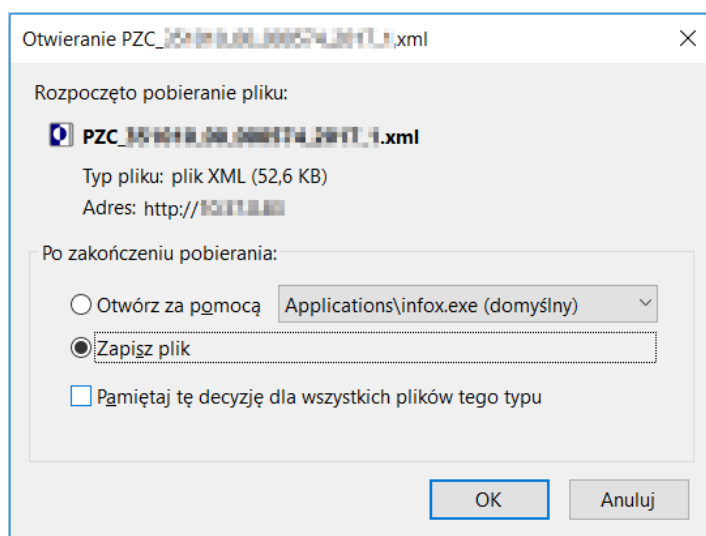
Otwieranie PZC_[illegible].xml

Rozpoczęto pobieranie pliku:

PZC_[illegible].xml

Typ pliku: plik XML (52,6 KB)

Adres: http://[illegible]

Po zakończeniu pobierania:

Otwórz za pomocą Applications\infox.exe (domyślny)

Zapisz plik

Pamiętaj tę decyzję dla wszystkich plików tego typu

OK

Anuluj